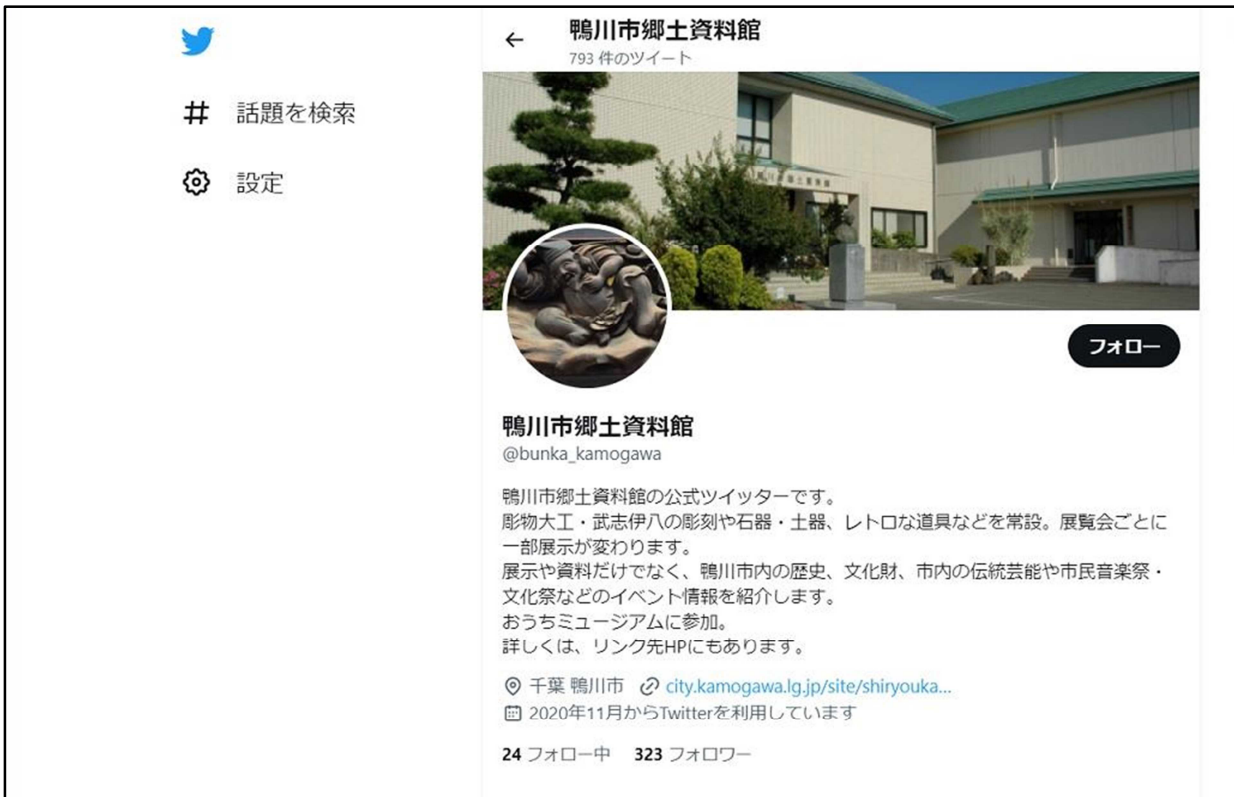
# 話題を検索

設定

← 鴨川市郷土資料館
793 件のツイート

フォロー

鴨川市郷土資料館
@bunka_kamogawa

鴨川市郷土資料館の公式ツイッターです。
彫物大工・武志伊八の彫刻や石器・土器、レトロな道具などを常設。展覧会ごとに一部展示が変わります。
展示や資料だけでなく、鴨川市内の歴史、文化財、市内の伝統芸能や市民音楽祭・文化祭などのイベント情報を紹介します。
おうちミュージアムに参加。
詳しくは、リンク先HPにもあります。

千葉 鴨川市 city.kamogawa.lg.jp/site/shiryouka...
2020年11月からTwitterを利用しています

24 フォロー中 323 フォロワー